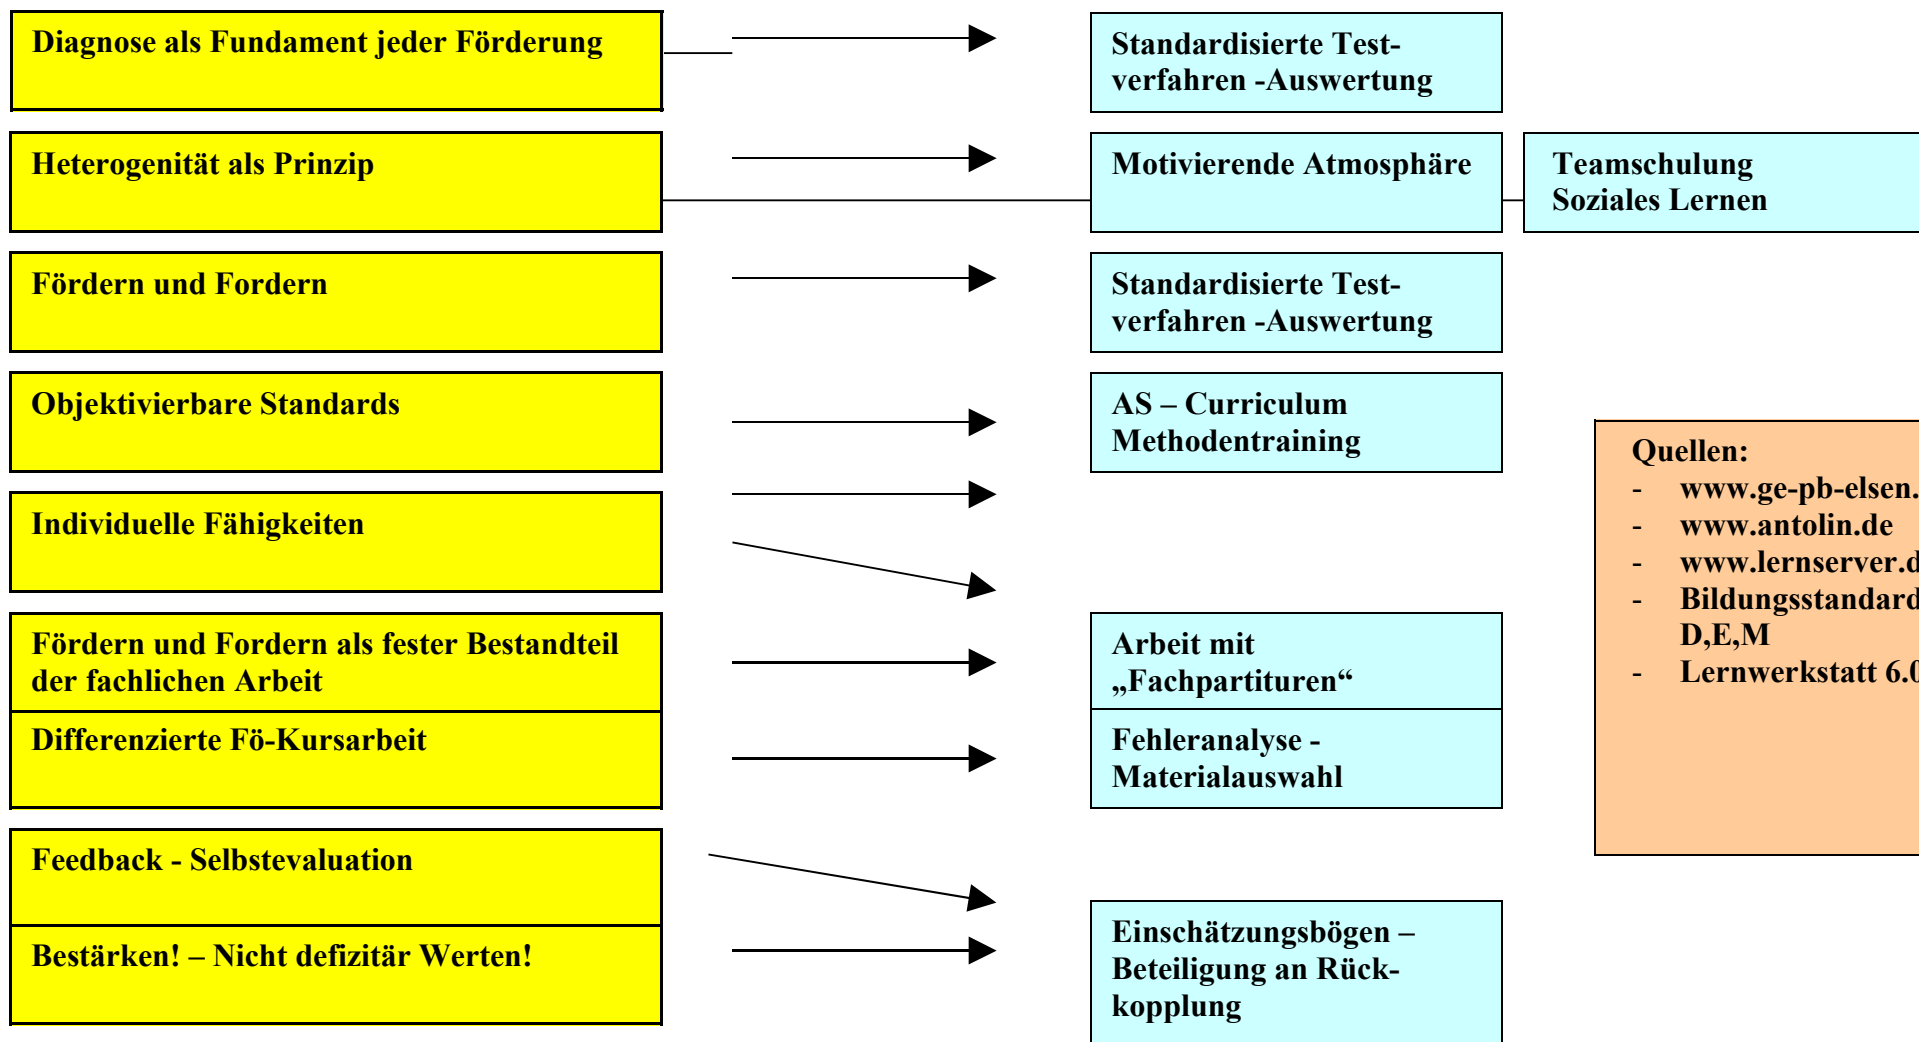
Diagnose als Fundament jeder Förderung

Standardisierte Testverfahren -Auswertung

Heterogenität als Prinzip

Motivierende Atmosphäre

Teamschulung
Soziales Lernen

Fördern und Fordern

Standardisierte Testverfahren -Auswertung

Objektivierbare Standards

AS – Curriculum
Methodentraining

Individuelle Fähigkeiten

Fördern und Fordern als fester Bestandteil der fachlichen Arbeit

Arbeit mit „Fachpartituren“

Differenzierte Fö-Kursarbeit

Fehleranalyse - Materialauswahl

Feedback - Selbstevaluation

Bestärken! – Nicht defizitär Werten!

Einschätzungsbögen – Beteiligung an Rückkopplung

Quellen:
- www.ge-pb-elsen.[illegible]
- www.antolin.de
- www.lernserver.d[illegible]
- Bildungsstandard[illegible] D,E,M
- Lernwerkstatt 6.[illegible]